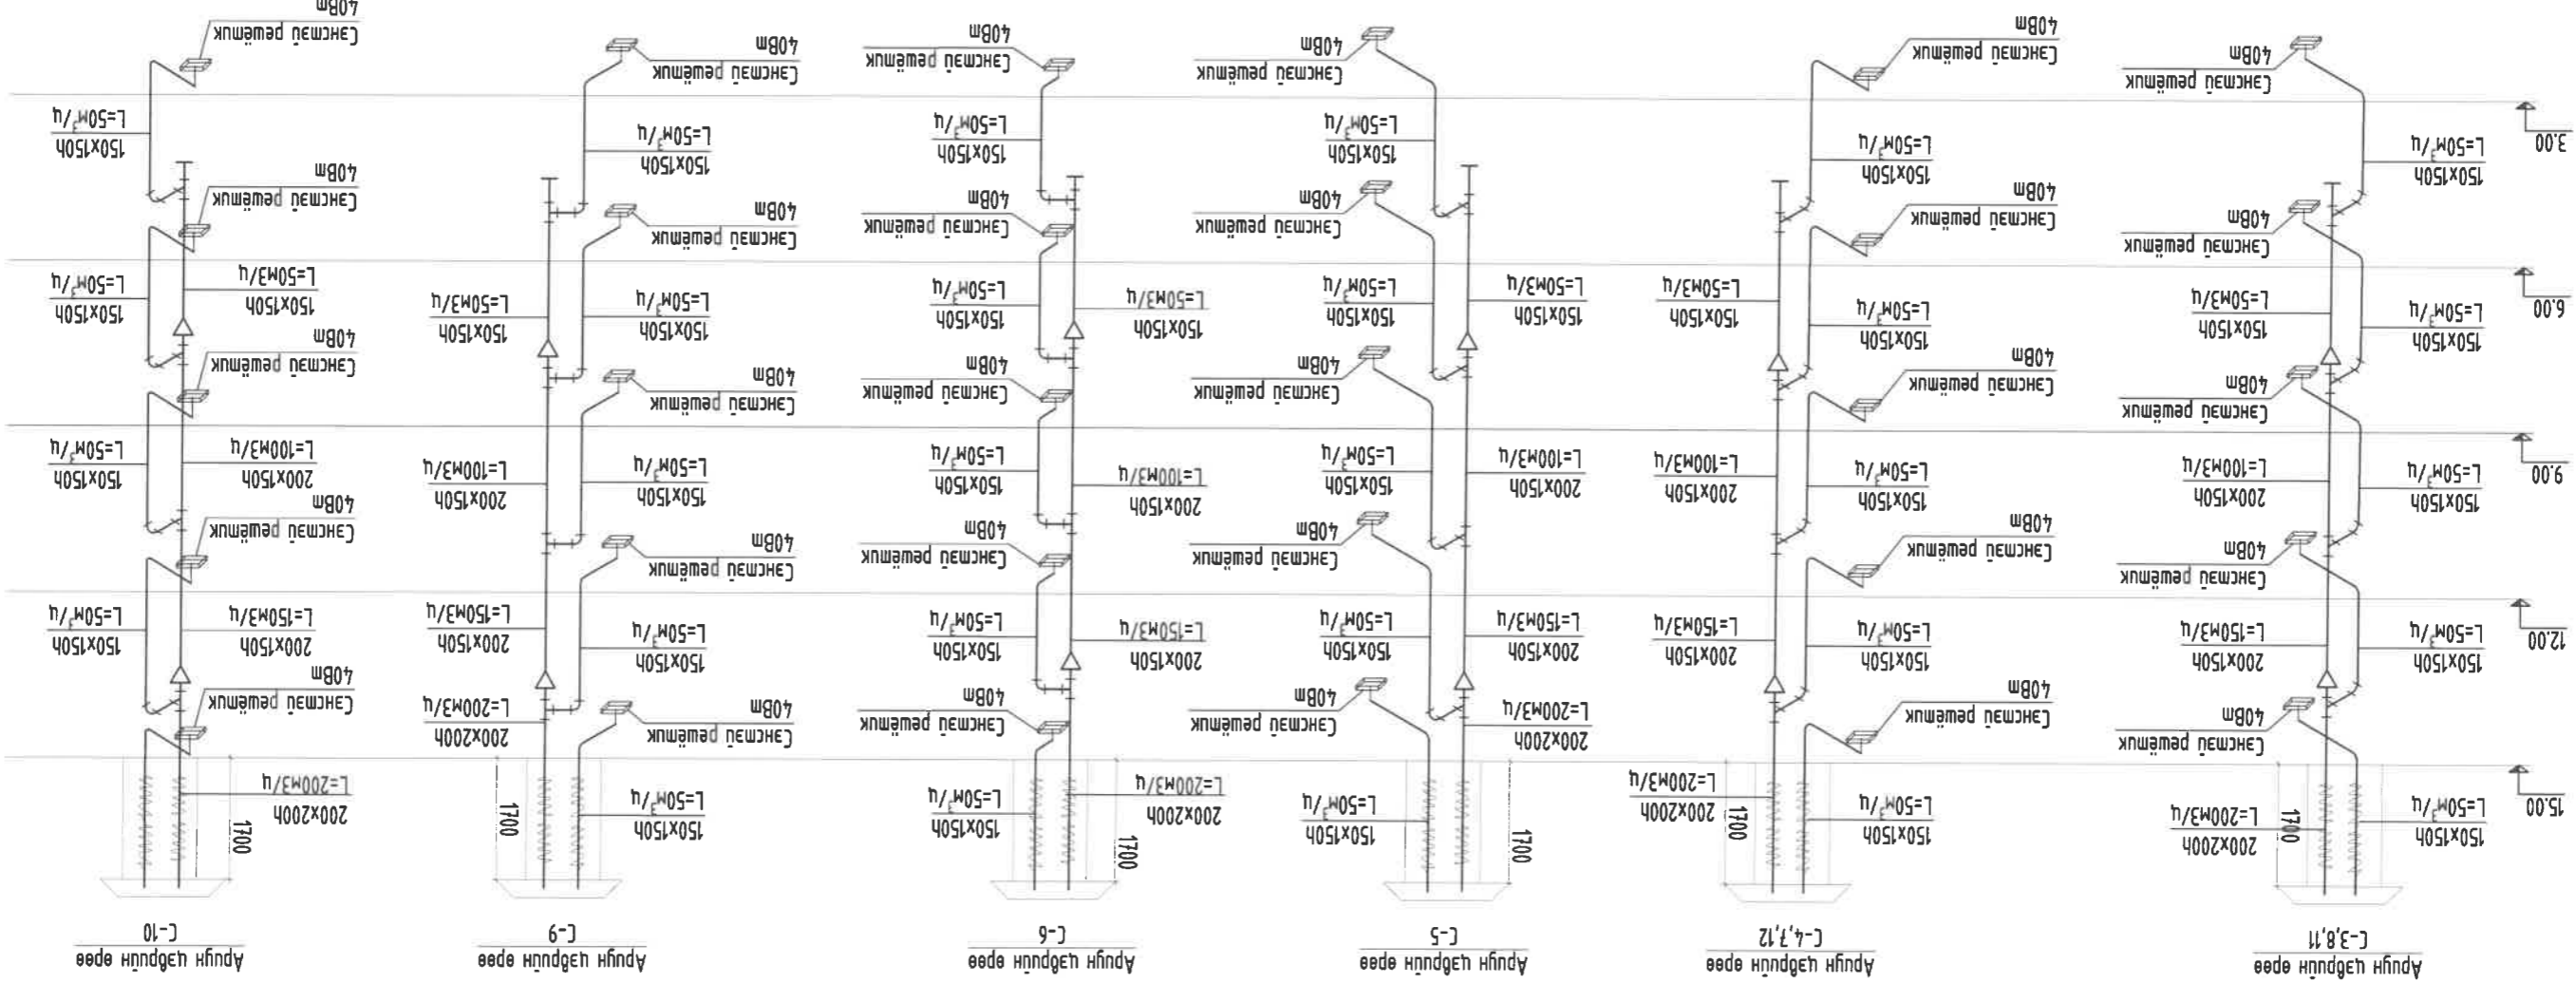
Арший цэвэрлэх эрээ
С-10

Арший цэвэрлэх эрээ
С-9

Арший цэвэрлэх эрээ
С-6

Арший цэвэрлэх эрээ
С-5

Арший цэвэрлэх эрээ
С-4,7,12

Арший цэвэрлэх эрээ
С-3,8,11

Сэнтэй сараалж
40м

L=50м$^3$/ц
150x150h

L=50м3/ц
150x150h

L=100м3/ц
200x150h

L=150м3/ц
200x150h

L=200м3/ц
200x200h

1700

3.00
6.00
9.00
12.00
15.00